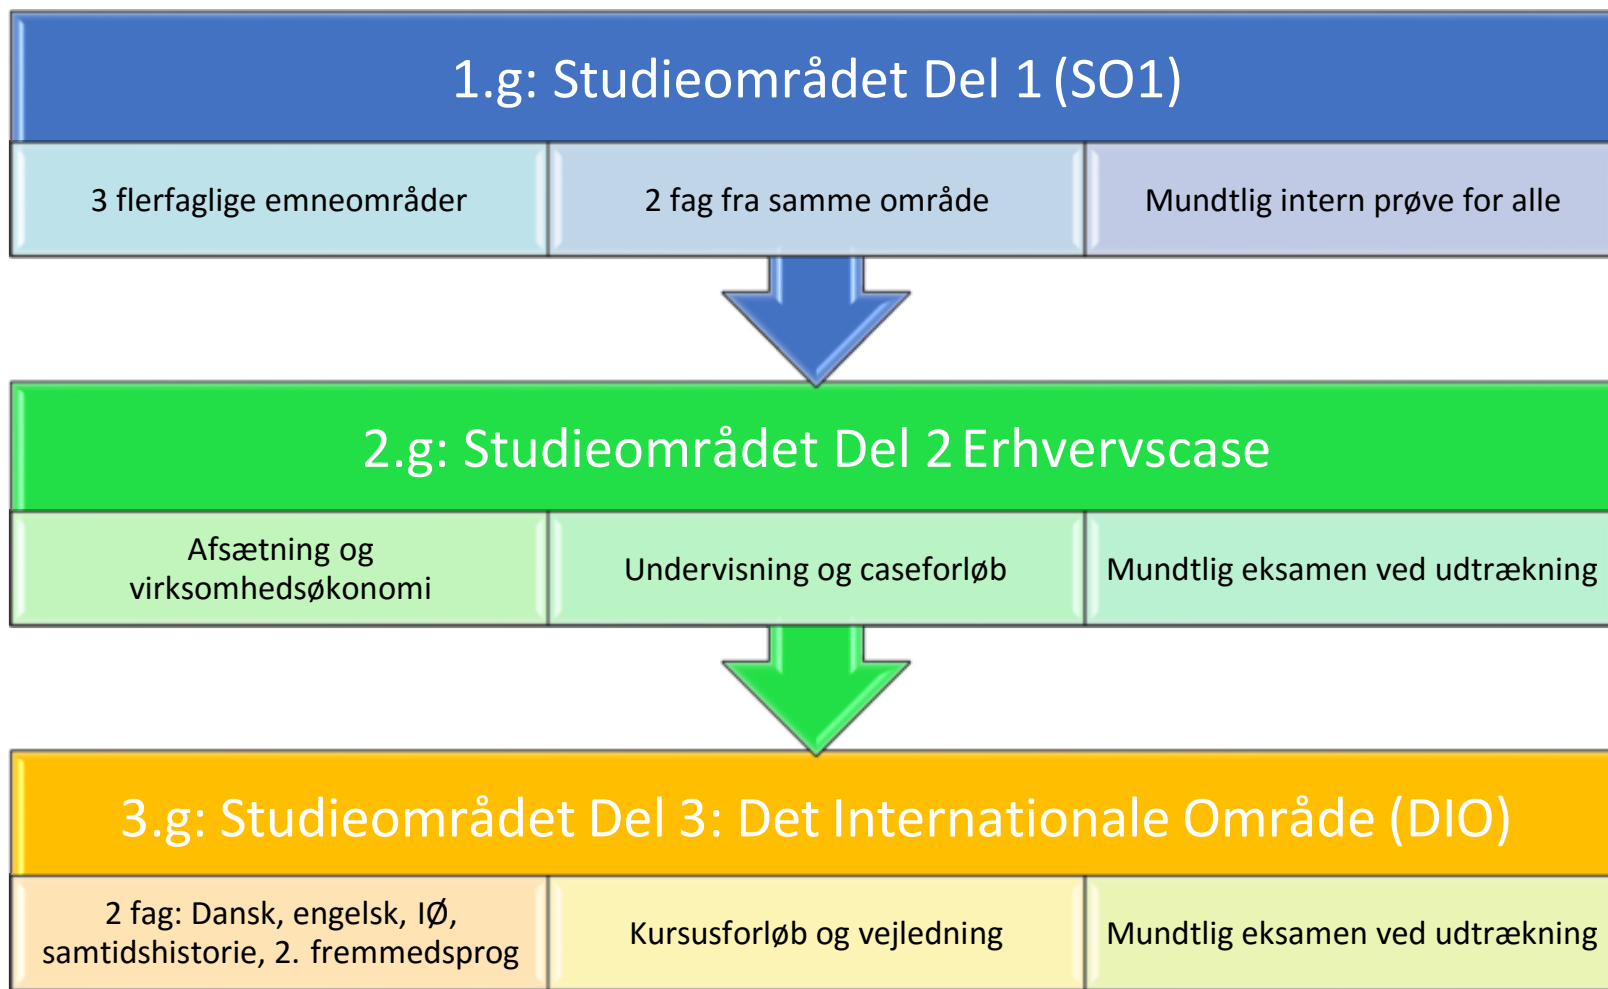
1.g: Studieområdet Del 1 (SO1)

| 3 flerfaglige emneområder | 2 fag fra samme område | Mundtlig intern prøve for alle |
|---|---|---|

2.g: Studieområdet Del 2 Erhvervscase

| Afsætning og virksomhedsøkonomi | Undervisning og caseforløb | Mundtlig eksamen ved udtrækning |
|---|---|---|

3.g: Studieområdet Del 3: Det Internationale Område (DIO)

| 2 fag: Dansk, engelsk, IØ, samtidshistorie, 2. fremmedsprog | Kursusforløb og vejledning | Mundtlig eksamen ved udtrækning |
|---|---|---|